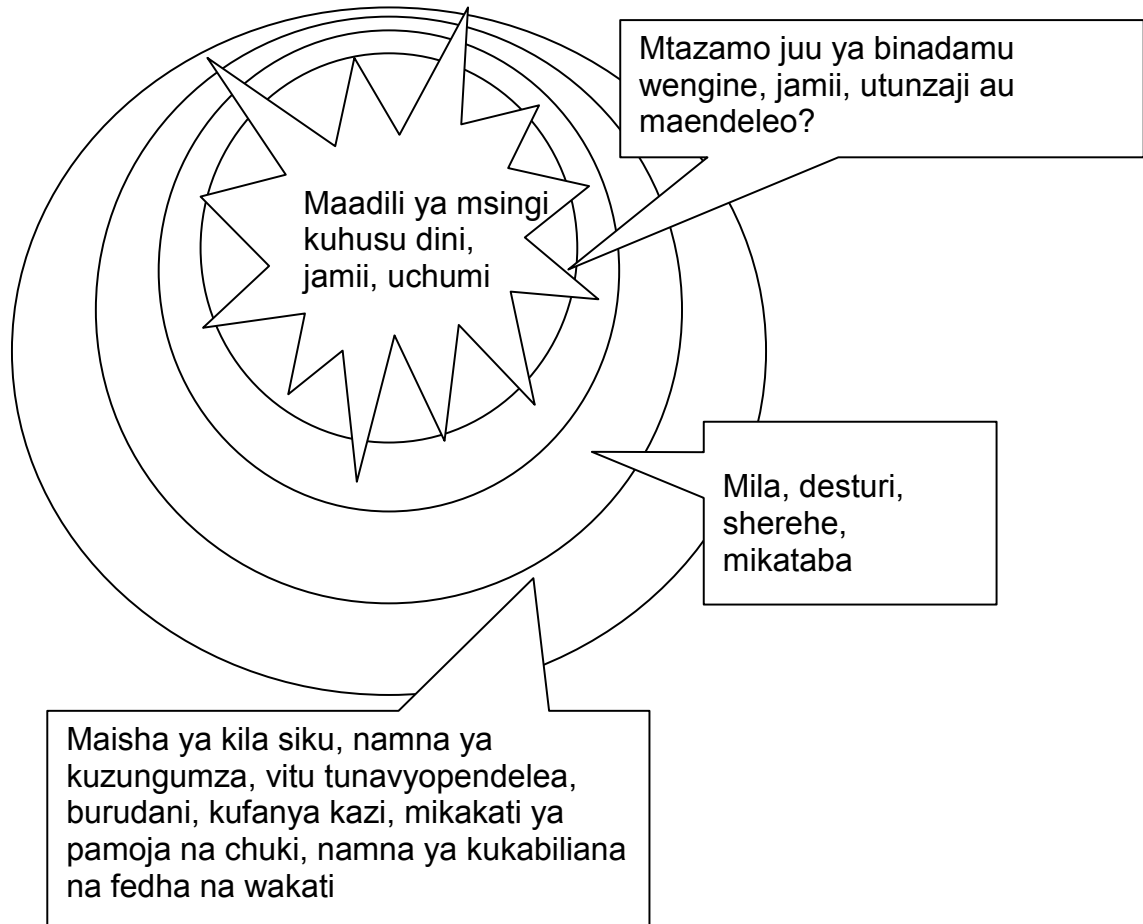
Mtazamo juu ya binadamu wengine, jamii, utunzaji au maendeleo?

Maadili ya msingi kuhusu dini, jamii, uchumi

Mila, desturi, sherehe, mikataba

Maisha ya kila siku, namna ya kuzungumza, vitu tunavyopendelea, burudani, kufanya kazi, mikakati ya pamoja na chuki, namna ya kukabiliana na fedha na wakati